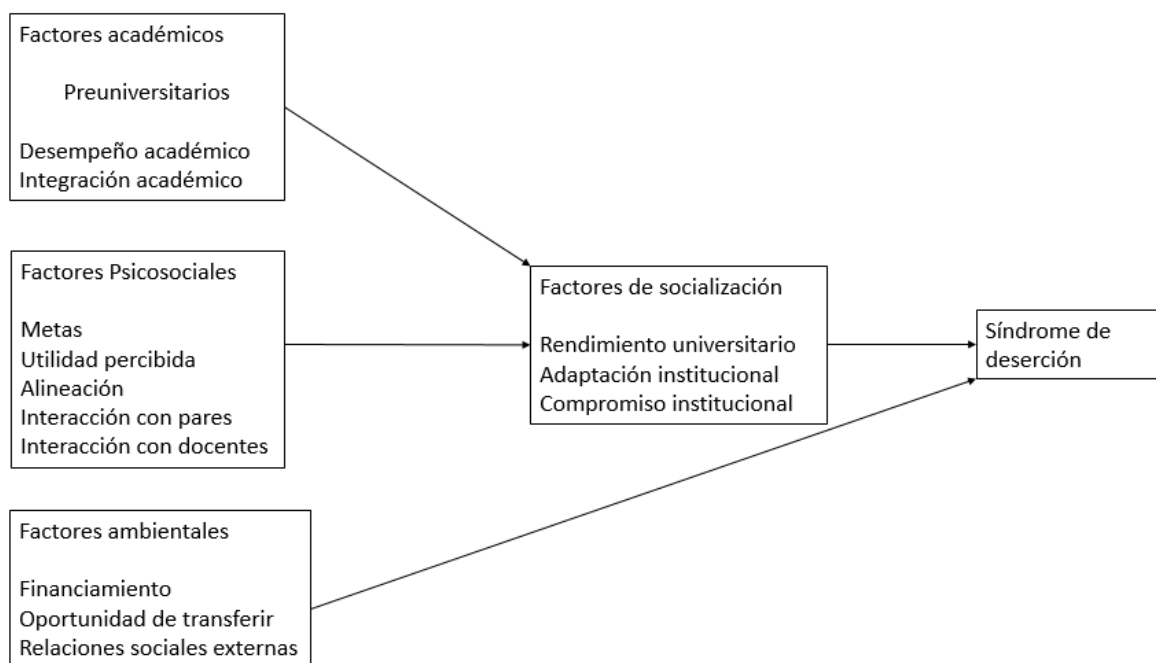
Factores académicos

Preuniversitarios

Desempeño académico
Integración académico

Factores Psicosociales

Metas
Utilidad percibida
Alineación
Interacción con pares
Interacción con docentes

Factores ambientales

Financiamiento
Oportunidad de transferir
Relaciones sociales externas

Factores de socialización

Rendimiento universitario
Adaptación institucional
Compromiso institucional

Síndrome de deserción